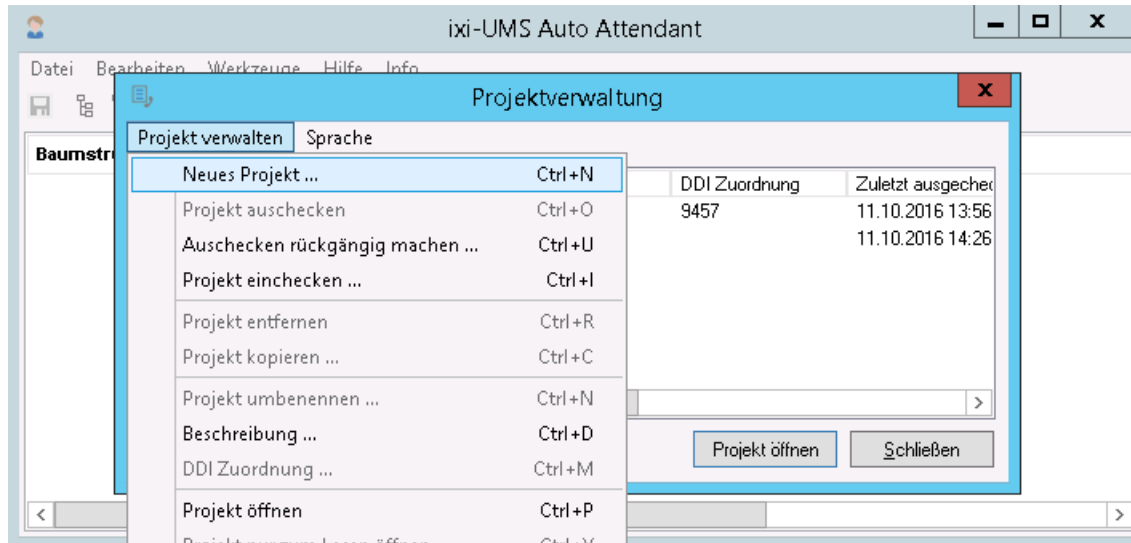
ixi-UMS Auto Attendant

Datei Bearbeiten Werkzeuge Hilfe Info

Baumstr

Projektverwaltung

Projekt verwalten Sprache

Neues Projekt ... Ctrl+N
Projekt auschecken Ctrl+O
Auschecken rückgängig machen ... Ctrl+U
Projekt einchecken ... Ctrl+I
Projekt entfernen Ctrl+R
Projekt kopieren ... Ctrl+C
Projekt umbenennen ... Ctrl+N
Beschreibung ... Ctrl+D
DDI Zuordnung ... Ctrl+M
Projekt öffnen Ctrl+P
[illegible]

| DDI Zuordnung | Zuletzt ausgeched |
|---|---|
| 9457 | 11.10.2016 13:56 |
| | 11.10.2016 14:26 |

Projekt öffnen Schließen